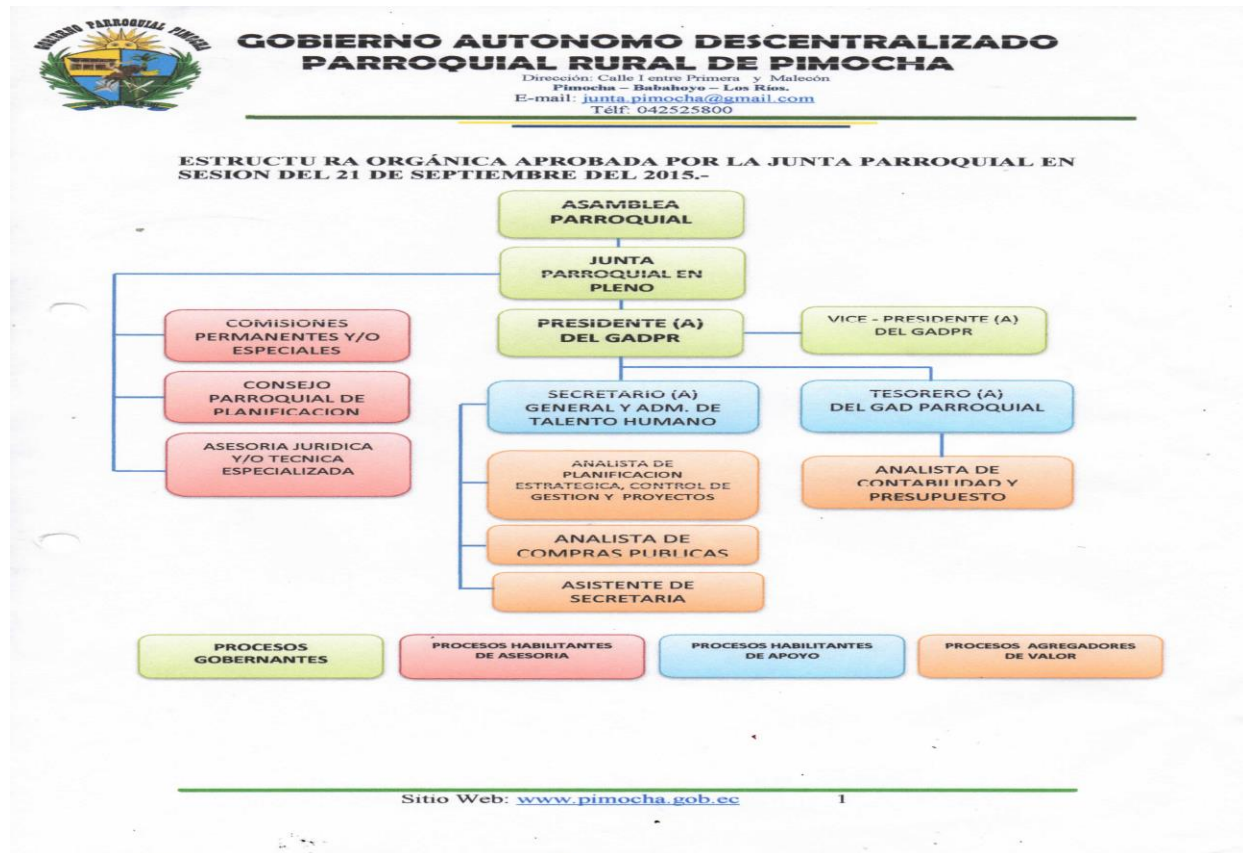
GOBIERNO PARROQUIAL PIMOCHA

GOBIERNO AUTONOMO DESCENTRALIZADO PARROQUIAL RURAL DE PIMOCHA
Dirección: Calle I entre Primera y Malecón
Pimocha – Babahoyo – Los Ríos.
E-mail: junta.pimocha@gmail.com
Télf: 042525800

ESTRUCTU RA ORGÁNICA APROBADA POR LA JUNTA PARROQUIAL EN SESION DEL 21 DE SEPTIEMBRE DEL 2015.-

ASAMBLEA PARROQUIAL

JUNTA PARROQUIAL EN PLENO

PRESIDENTE (A) DEL GADPR

VICE - PRESIDENTE (A) DEL GADPR

COMISIONES PERMANENTES Y/O ESPECIALES

CONSEJO PARROQUIAL DE PLANIFICACION

ASESORIA JURIDICA Y/O TECNICA ESPECIALIZADA

SECRETARIO (A) GENERAL Y ADM. DE TALENTO HUMANO

TESORERO (A) DEL GAD PARROQUIAL

ANALISTA DE PLANIFICACION ESTRATEGICA, CONTROL DE GESTION Y PROYECTOS

ANALISTA DE CONTABILIDAD Y PRESUPUESTO

ANALISTA DE COMPRAS PUBLICAS

ASISTENTE DE SECRETARIA

PROCESOS GOBERNANTES

PROCESOS HABILITANTES DE ASESORIA

PROCESOS HABILITANTES DE APOYO

PROCESOS AGREGADORES DE VALOR

Sitio Web: www.pimocha.gob.ec 1